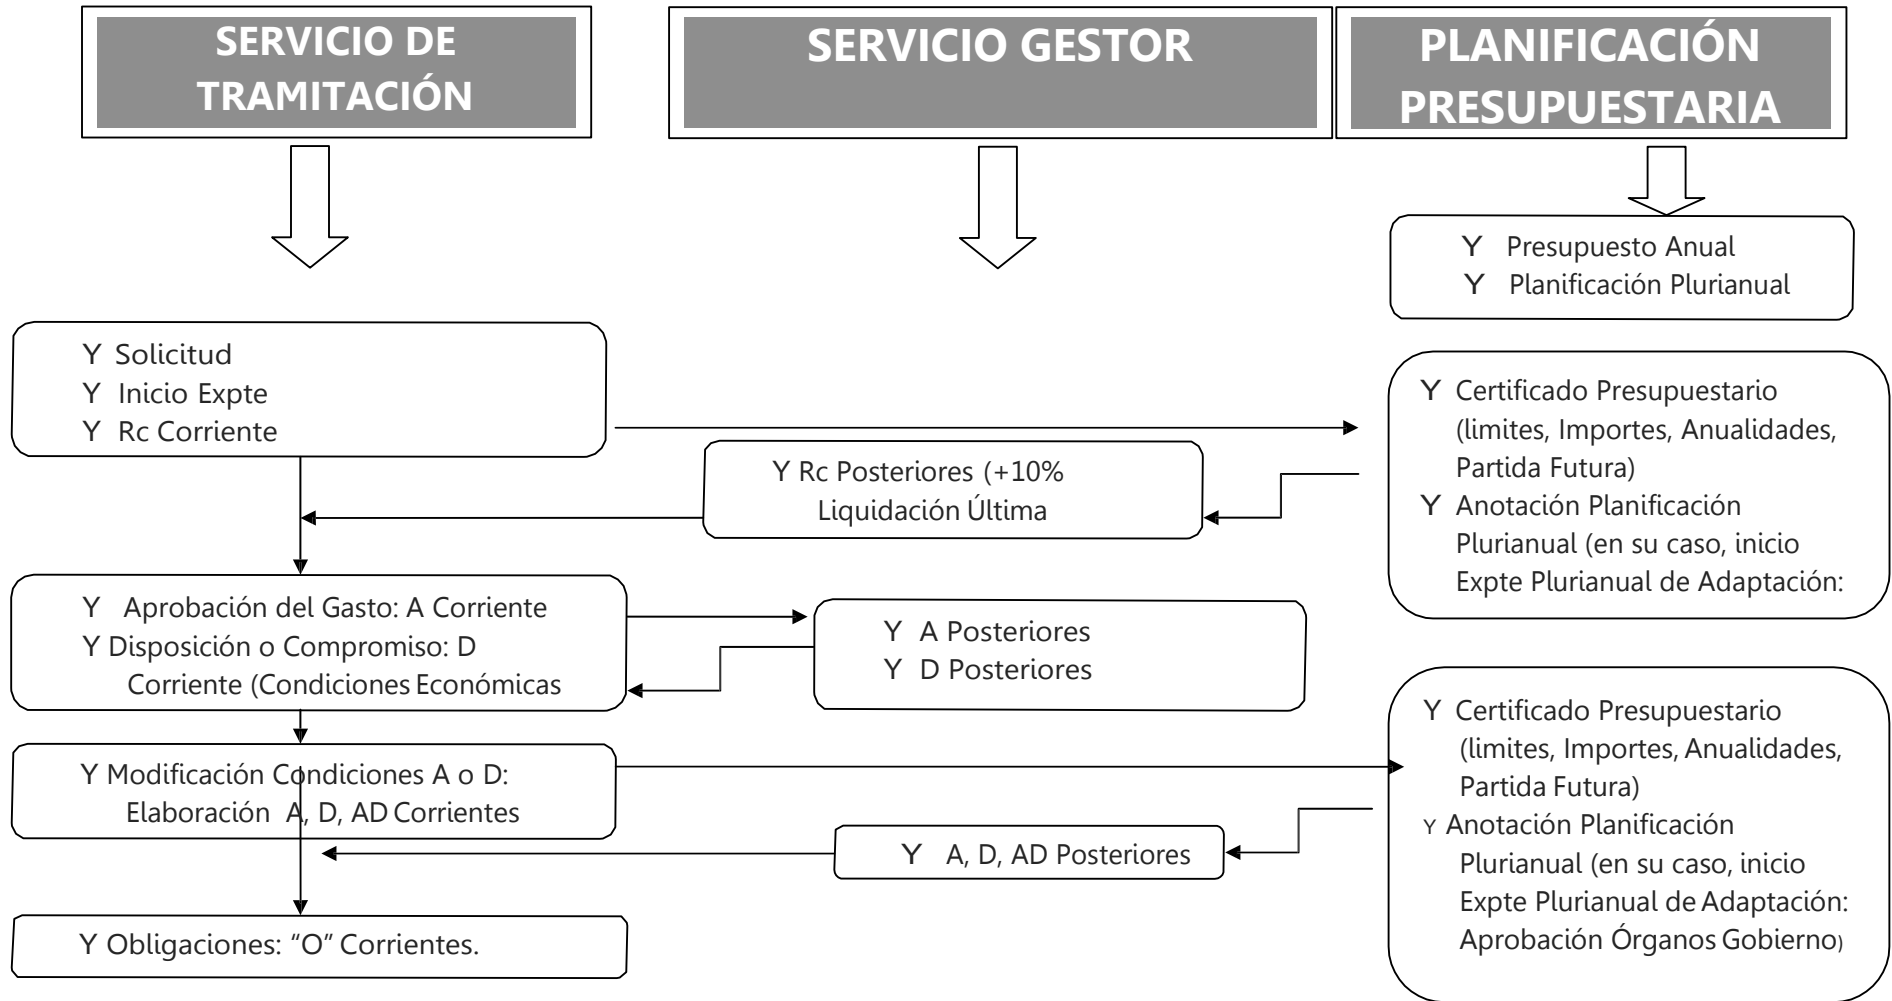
SERVICIO DE TRAMITACIÓN

SERVICIO GESTOR

PLANIFICACIÓN PRESUPUESTARIA

Y Presupuesto Anual
Y Planificación Plurianual

Y Solicitud
Y Inicio Expte
Y Rc Corriente

Y Certificado Presupuestario (limites, Importes, Anualidades, Partida Futura)
Y Anotación Planificación Plurianual (en su caso, inicio Expte Plurianual de Adaptación:

Y Rc Posteriores (+10% Liquidación Última

Y Aprobación del Gasto: A Corriente
Y Disposición o Compromiso: D Corriente (Condiciones Económicas

Y A Posteriores
Y D Posteriores

Y Certificado Presupuestario (limites, Importes, Anualidades, Partida Futura)
Y Anotación Planificación Plurianual (en su caso, inicio Expte Plurianual de Adaptación: Aprobación Órganos Gobierno)

Y Modificación Condiciones A o D: Elaboración A, D, AD Corrientes

Y A, D, AD Posteriores

Y Obligaciones: “O” Corrientes.